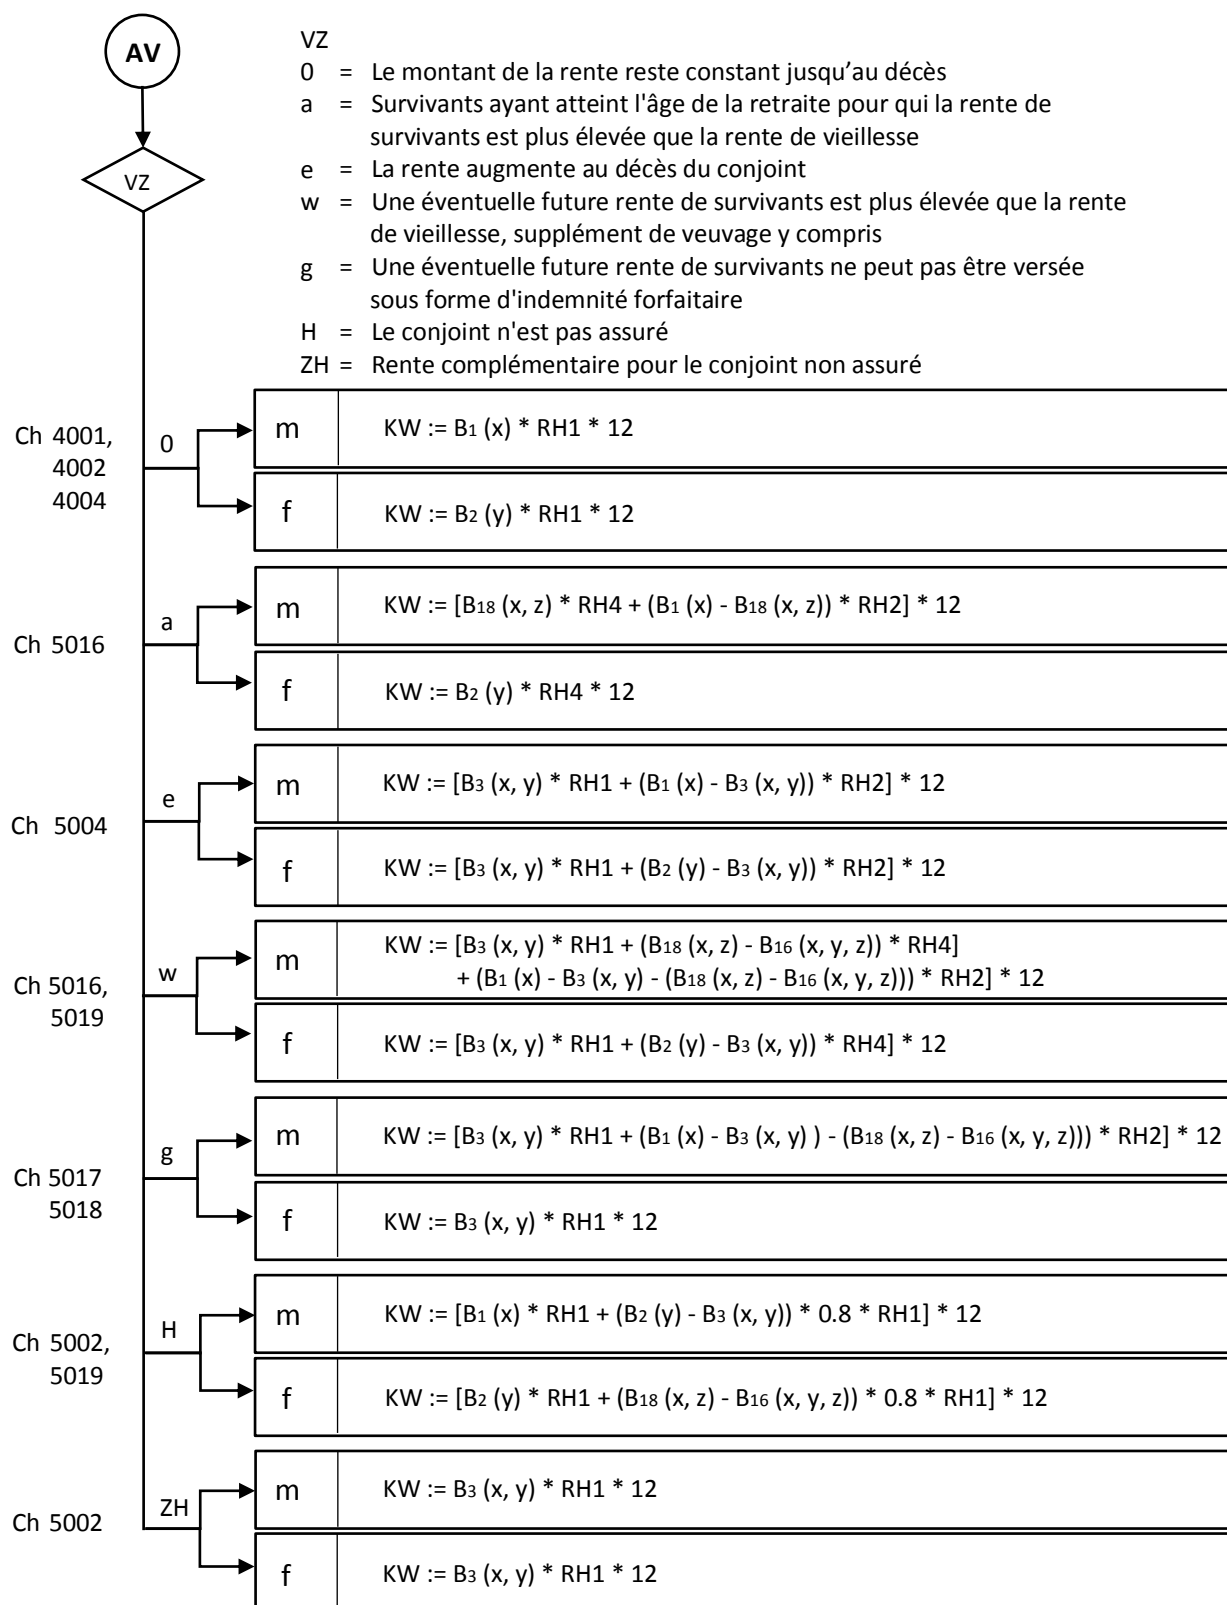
AV

VZ

VZ
0 = Le montant de la rente reste constant jusqu'au décès
a = Survivants ayant atteint l'âge de la retraite pour qui la rente de survivants est plus élevée que la rente de vieillesse
e = La rente augmente au décès du conjoint
w = Une éventuelle future rente de survivants est plus élevée que la rente de vieillesse, supplément de veuvage y compris
g = Une éventuelle future rente de survivants ne peut pas être versée sous forme d'indemnité forfaitaire
H = Le conjoint n'est pas assuré
ZH = Rente complémentaire pour le conjoint non assuré

Ch 4001, 4002 4004
0
m KW := $B_1$ (x) * RH1 * 12
f KW := $B_2$ (y) * RH1 * 12

Ch 5016
a
m KW := [$B_{18}$ (x, z) * RH4 + ($B_1$ (x) - $B_{18}$ (x, z)) * RH2] * 12
f KW := $B_2$ (y) * RH4 * 12

Ch 5004
e
m KW := [$B_3$ (x, y) * RH1 + ($B_1$ (x) - $B_3$ (x, y)) * RH2] * 12
f KW := [$B_3$ (x, y) * RH1 + ($B_2$ (y) - $B_3$ (x, y)) * RH2] * 12

Ch 5016, 5019
w
m KW := [$B_3$ (x, y) * RH1 + ($B_{18}$ (x, z) - $B_{16}$ (x, y, z)) * RH4] + ($B_1$ (x) - $B_3$ (x, y) - ($B_{18}$ (x, z) - $B_{16}$ (x, y, z))) * RH2] * 12
f KW := [$B_3$ (x, y) * RH1 + ($B_2$ (y) - $B_3$ (x, y)) * RH4] * 12

Ch 5017 5018
g
m KW := [$B_3$ (x, y) * RH1 + ($B_1$ (x) - $B_3$ (x, y) ) - ($B_{18}$ (x, z) - $B_{16}$ (x, y, z))) * RH2] * 12
f KW := $B_3$ (x, y) * RH1 * 12

Ch 5002, 5019
H
m KW := [$B_1$ (x) * RH1 + ($B_2$ (y) - $B_3$ (x, y)) * 0.8 * RH1] * 12
f KW := [$B_2$ (y) * RH1 + ($B_{18}$ (x, z) - $B_{16}$ (x, y, z)) * 0.8 * RH1] * 12

Ch 5002
ZH
m KW := $B_3$ (x, y) * RH1 * 12
f KW := $B_3$ (x, y) * RH1 * 12